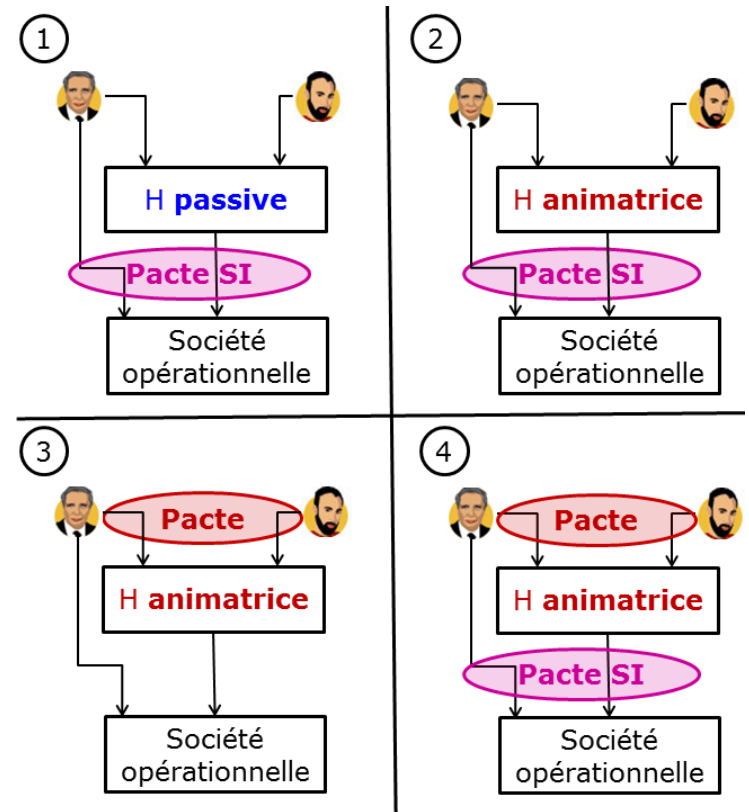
1

H passive

Pacte SI

Société opérationnelle

2

H animatrice

Pacte SI

Société opérationnelle

3

Pacte

H animatrice

Société opérationnelle

4

Pacte

H animatrice

Pacte SI

Société opérationnelle